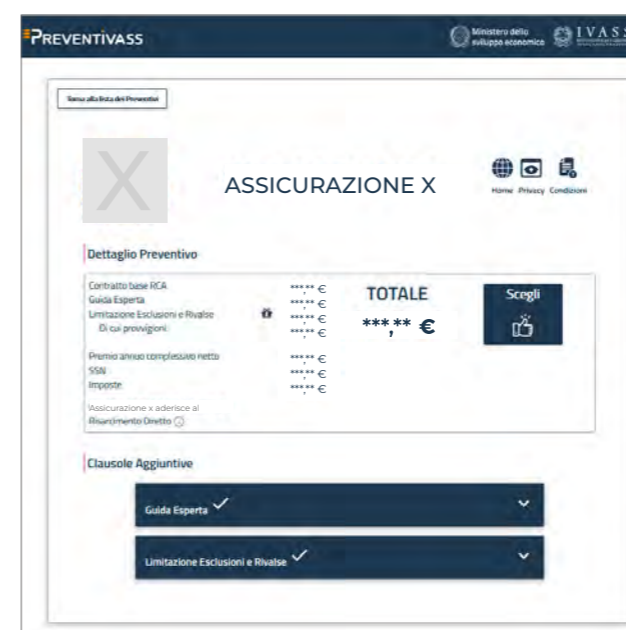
PREVENTIVASS

Ministero dello sviluppo economico

IVASS

Torna alla lista dei Preventivi

X

ASSICURAZIONE X

Home Privacy Condizioni

Dettaglio Preventivo

| | |
|---|---|
| Contratto base RCA | ***,** € |
| Guida Esperta | ***,** € |
| Limitazione Esclusioni e Rivalse | ***,** € |
| Di cui provvigioni | ***,** € |
| Premio annuo complessivo netto | ***,** € |
| SSN | ***,** € |
| Imposte | ***,** € |

TOTALE

***,** €

Scegli

Assicurazione x aderisce al Risarcimento Diretto

Clausole Aggiuntive

Guida Esperta ✓

Limitazione Esclusioni e Rivalse ✓